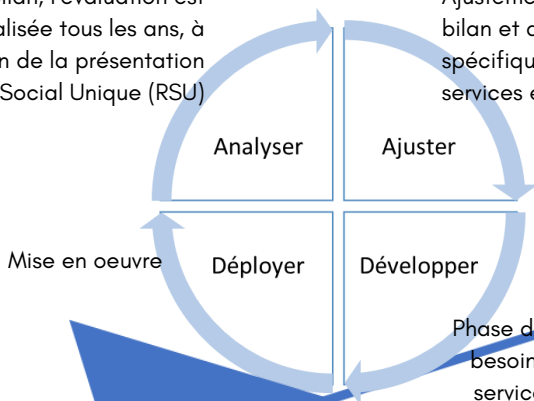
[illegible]bilan, l'évaluation est
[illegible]alisée tous les ans, à
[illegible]n de la présentation
Social Unique (RSU)

Ajusteme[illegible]
bilan et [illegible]
spécifiqu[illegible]
services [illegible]

Analyser

Ajuster

Mise en oeuvre

Déployer

Développer

Phase d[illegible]
besoin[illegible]
servic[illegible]